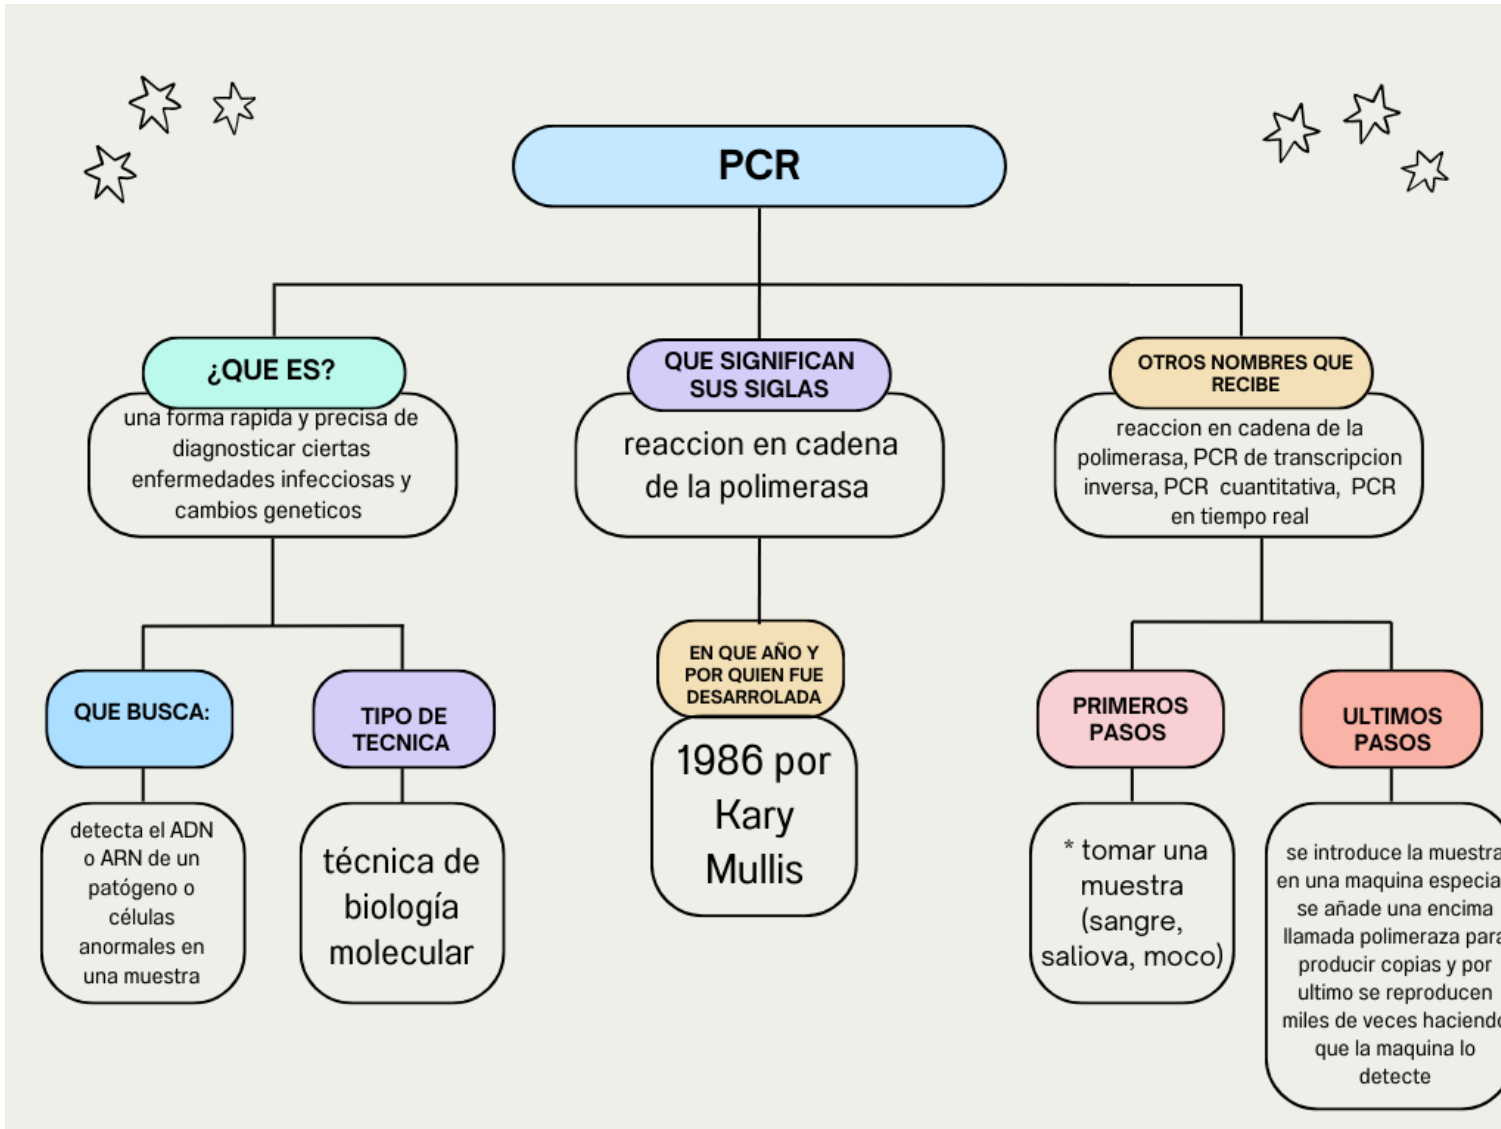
PCR

¿QUE ES?

una forma rapida y precisa de diagnosticar ciertas enfermedades infecciosas y cambios geneticos

QUE SIGNIFICAN SUS SIGLAS

reaccion en cadena de la polimerasa

OTROS NOMBRES QUE RECIBE

reaccion en cadena de la polimerasa, PCR de transcripcion inversa, PCR cuantitativa, PCR en tiempo real

QUE BUSCA:

detecta el ADN o ARN de un patógeno o células anormales en una muestra

TIPO DE TECNICA

técnica de biología molecular

EN QUE AÑO Y POR QUIEN FUE DESARROLADA

1986 por Kary Mullis

PRIMEROS PASOS

* tomar una muestra (sangre, saliova, moco)

ULTIMOS PASOS

se introduce la muestra en una maquina especia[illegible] se añade una encima llamada polimeraza para producir copias y por ultimo se reproducen miles de veces haciend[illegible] que la maquina lo detecte